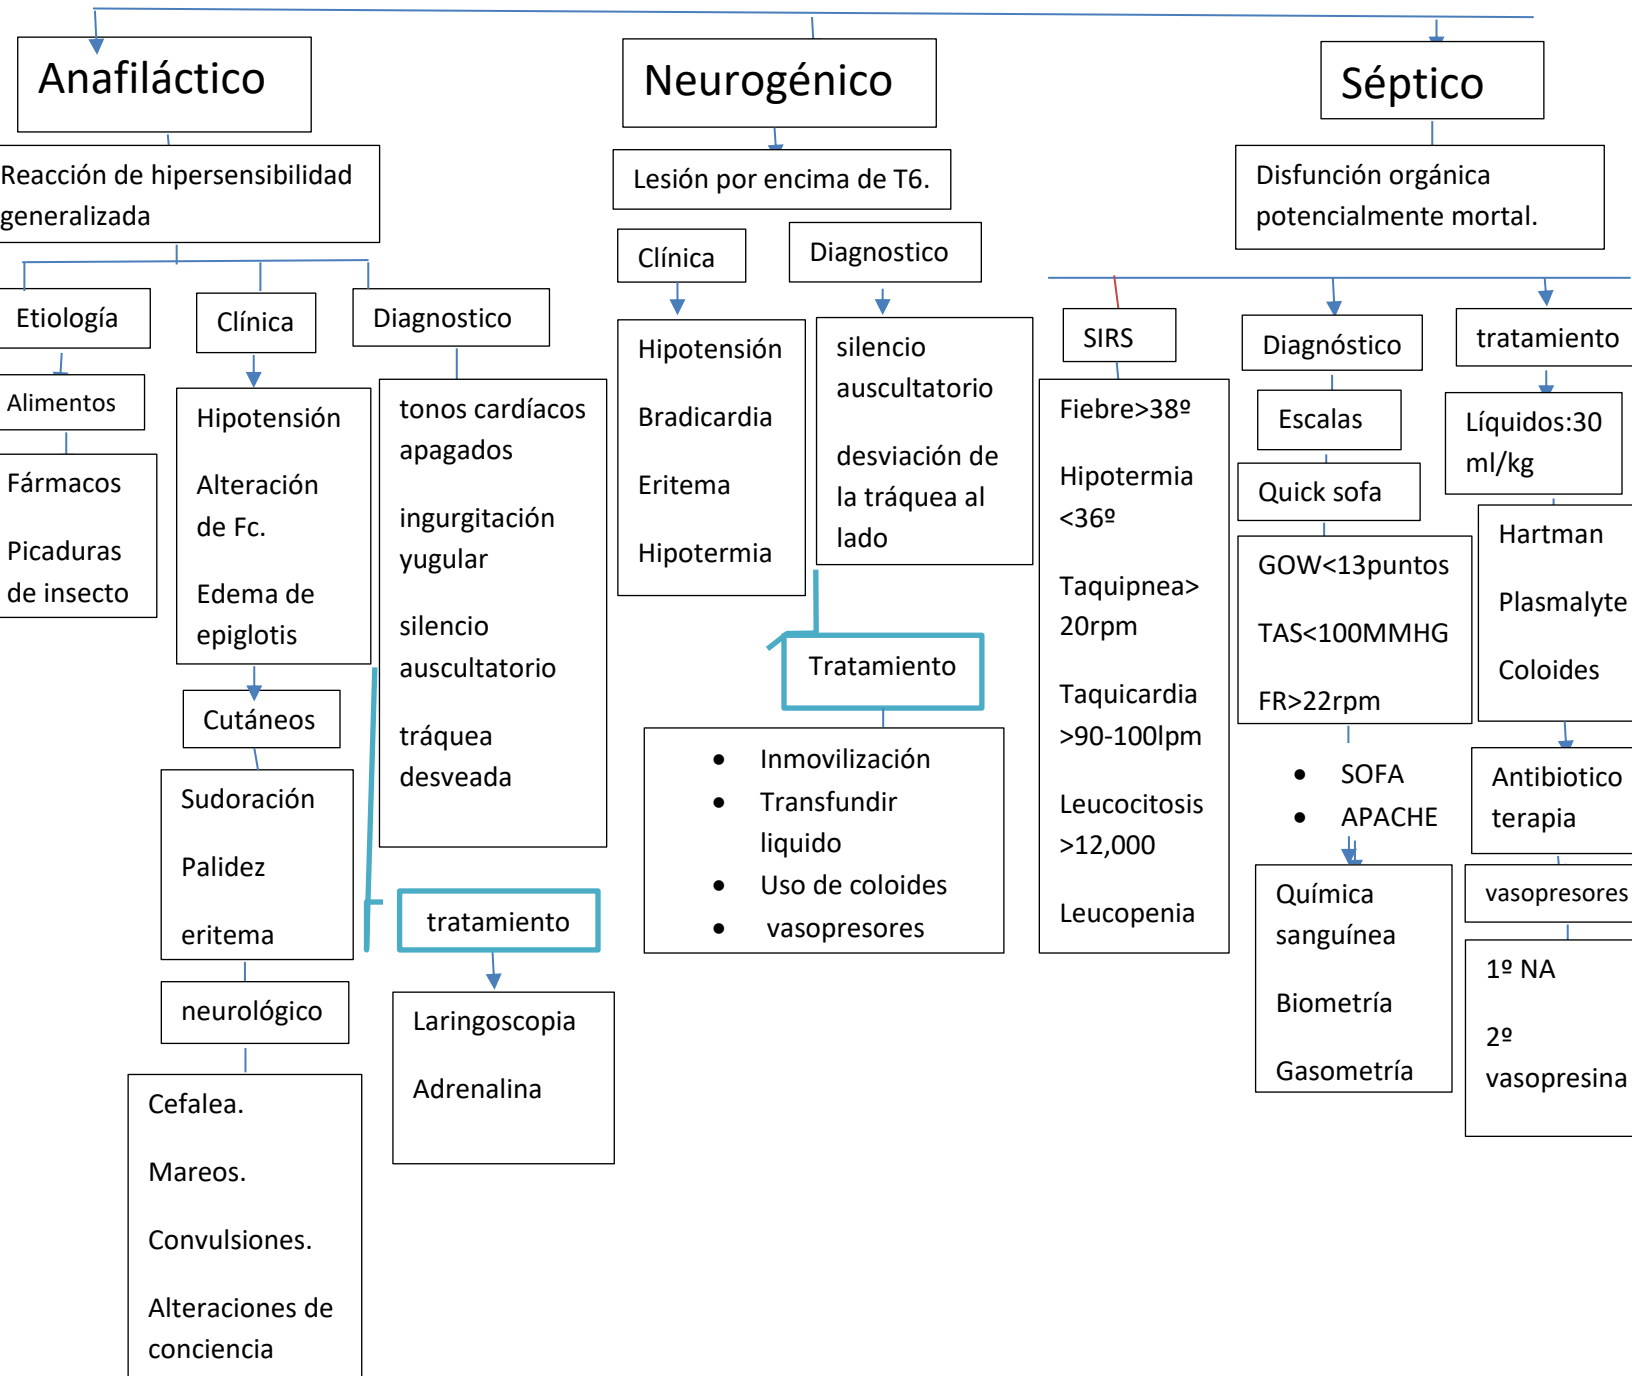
Anafiláctico

Reacción de hipersensibilidad generalizada

Etiología

Alimentos

Fármacos

Picaduras de insecto

Clínica

Hipotensión

Alteración de Fc.

Edema de epiglotis

Cutáneos

Sudoración

Palidez

eritema

neurológico

Cefalea.

Mareos.

Convulsiones.

Alteraciones de conciencia

Diagnostico

tonos cardíacos apagados

ingurgitación yugular

silencio auscultatorio

tráquea desveada

tratamiento

Laringoscopia

Adrenalina

Neurogénico

Lesión por encima de T6.

Clínica

Hipotensión

Bradicardia

Eritema

Hipotermia

Diagnostico

silencio auscultatorio

desviación de la tráquea al lado

Tratamiento

- Inmovilización
- Transfundir liquido
- Uso de coloides
- vasopresores

Séptico

Disfunción orgánica potencialmente mortal.

SIRS

Fiebre>38º

Hipotermia <36º

Taquipnea> 20rpm

Taquicardia >90-100lpm

Leucocitosis >12,000

Leucopenia

Diagnóstico

Escalas

Quick sofa

GOW<13puntos

TAS<100MMHG

FR>22rpm

- SOFA
- APACHE

Química sanguínea

Biometría

Gasometría

tratamiento

Líquidos:30 ml/kg

Hartman

Plasmalyte

Coloides

Antibiotico terapia

vasopresores

1º NA

2º vasopresina